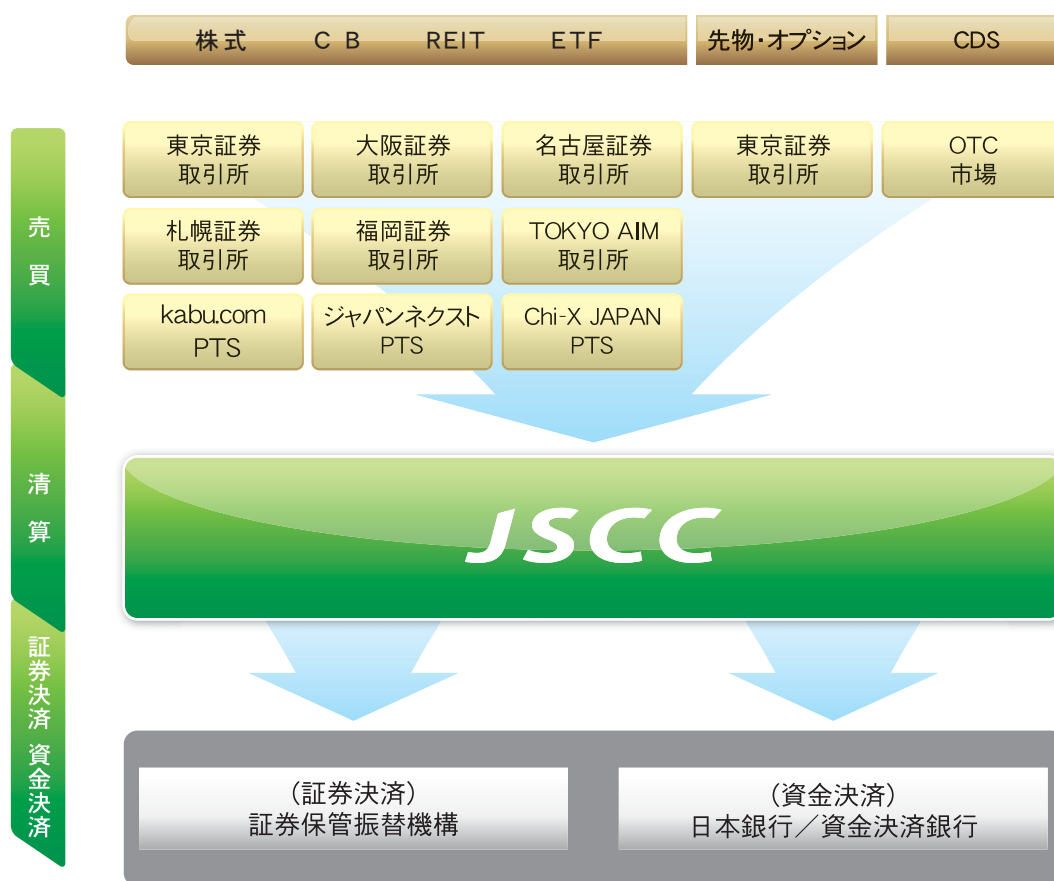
株式　CB　REIT　ETF

先物・オプション

CDS

売買

東京証券取引所

大阪証券取引所

名古屋証券取引所

東京証券取引所

OTC市場

札幌証券取引所

福岡証券取引所

TOKYO AIM取引所

kabu.com PTS

ジャパンネクストPTS

Chi-X JAPAN PTS

清算

JSCC

証券決済　資金決済

（証券決済）
証券保管振替機構

（資金決済）
日本銀行／資金決済銀行